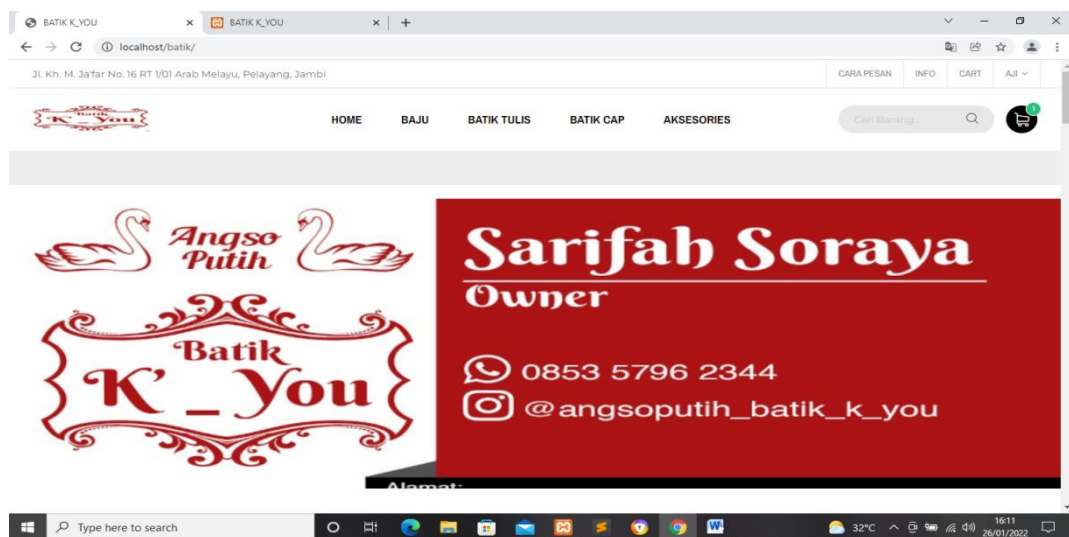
BATIK K_YOU × BATIK K_YOU × +

localhost/batik/

Jl. Kh. M. Ja'far No. 16 RT 1/01 Arab Melayu, Pelayang, Jambi

CARA PESAN INFO CART AJI

Batik K'_You

HOME BAJU BATIK TULIS BATIK CAP AKSESORIES

Cari Barang...

1

Angso Putih

Batik K' _ You

Sarifah Soraya

Owner

0853 5796 2344

@angsoputih_batik_k_you

Alamat:

Type here to search

32°C

16:11
26/01/2022